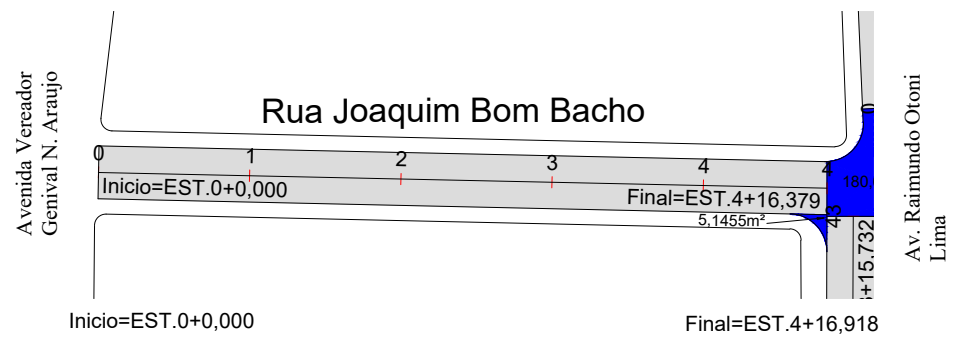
Avenida Vereador Genival N. Araujo

Rua Joaquim Bom Bacho

0
1
2
3
4
4

Inicio=EST.0+0,000

Final=EST.4+16,379

180,

5,1455m²

43

+15.732

0

Av. Raimundo Otoni Lima

Inicio=EST.0+0,000

Final=EST.4+16,918